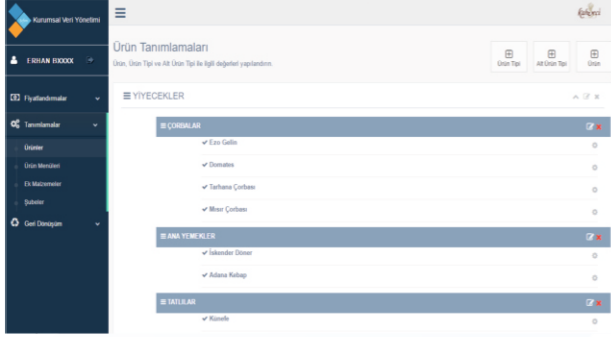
Kurumsal Veri Yönetimi

ERHAN BXXXX

Fiyatlandırmalar

Tanımlamalar

Ürünler

Ürün Menüleri

Ek Malzemeler

Şubeler

Geri Dönüşüm

Ürün Tanımlamaları

Ürün, Ürün Tipi ve Alt Ürün Tipi ile ilgili değerleri yapılandırın.

Ürün Tipi

Alt Ürün Tipi

Ürün

YİYECEKLER

ÇORBALAR

✔ Ezo Gelin

✔ Domates

✔ Tarhana Çorbası

✔ Mısır Çorbası

ANA YEMEKLER

✔ İskender Döner

✔ Adana Kebap

TATLILAR

✔ Künefe